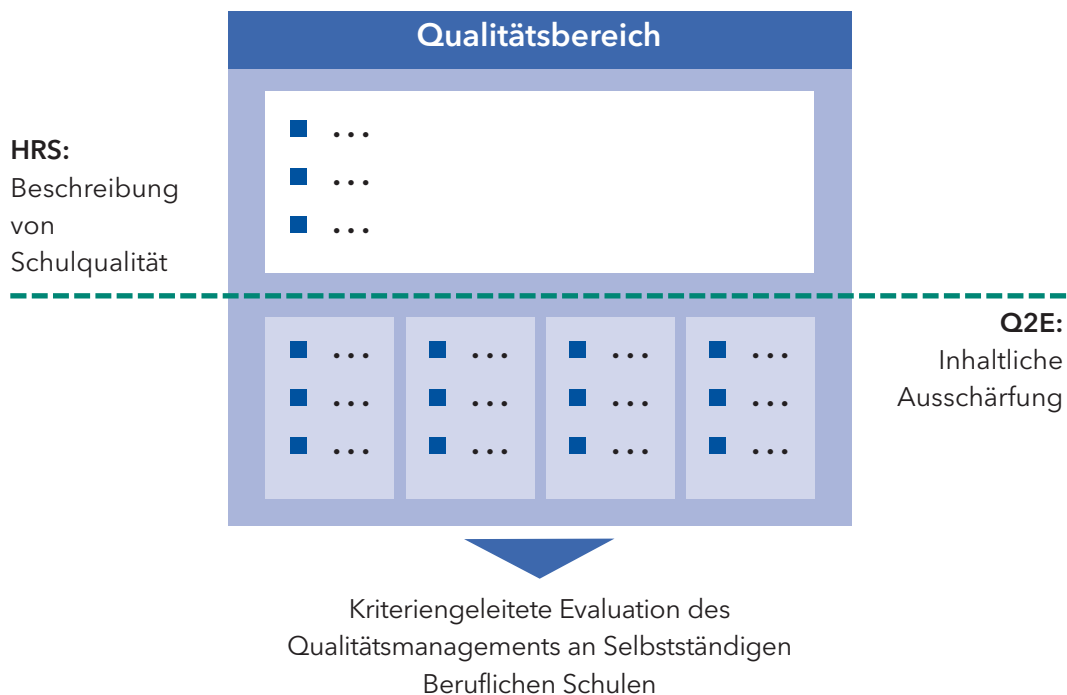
Qualitätsbereich

HRS:
Beschreibung von Schulqualität

- ...
- ...
- ...

Q2E:
Inhaltliche Ausschärfung

- ...
- ...
- ...

- ...
- ...
- ...

- ...
- ...
- ...

- ...
- ...
- ...

Kriteriengeleitete Evaluation des Qualitätsmanagements an Selbstständigen Beruflichen Schulen